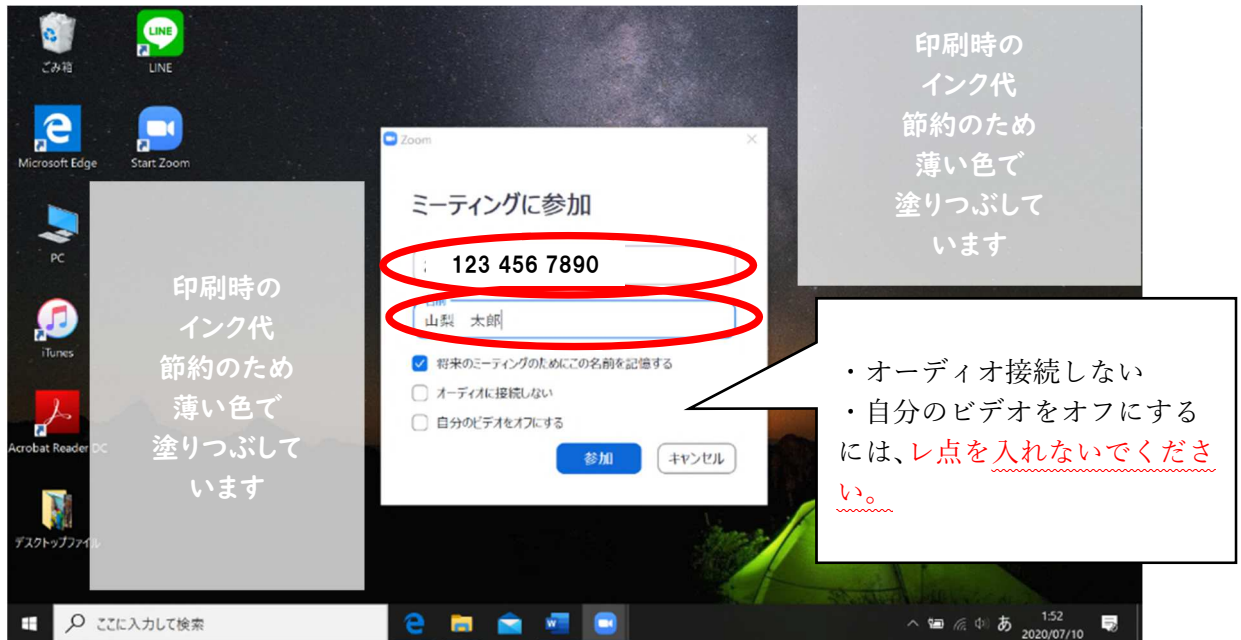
ごみ箱

LINE

Microsoft Edge

Start Zoom

PC

iTunes

Acrobat Reader DC

デスクトップファイル

印刷時の
インク代
節約のため
薄い色で
塗りつぶして
います

Zoom

ミーティングに参加

123 456 7890

山梨　太郎

将来のミーティングのためにこの名前を記憶する

オーディオに接続しない

自分のビデオをオフにする

参加

キャンセル

印刷時の
インク代
節約のため
薄い色で
塗りつぶして
います

・オーディオ接続しない
・自分のビデオをオフにする
には、レ点を入れないでください。

ここに入力して検索

1:52
2020/07/10